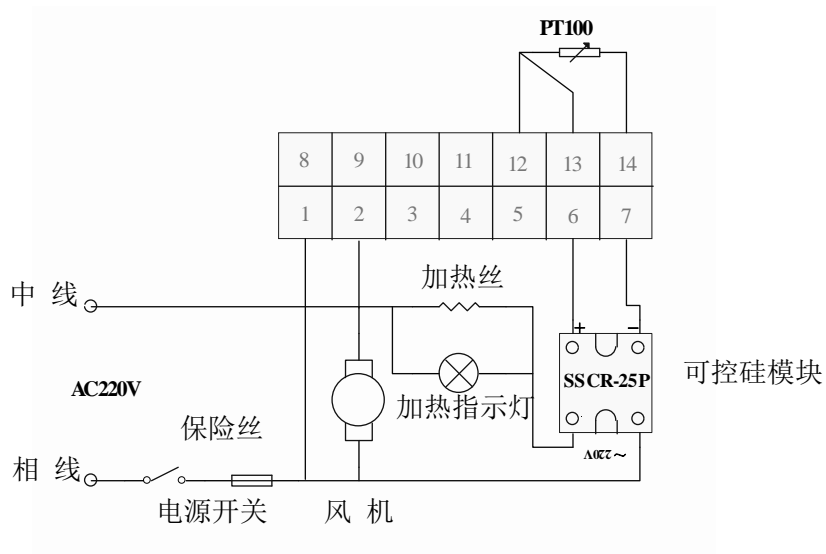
PT100

| 8 | 9 | 10 | 11 | 12 | 13 | 14 |
|---|---|---|---|---|---|---|
| 1 | 2 | 3 | 4 | 5 | 6 | 7 |

中 线

加热丝

+ −

可控硅模块

AC220V

加热指示灯

SSCR-25P

保险丝

~220V

相 线

电源开关 风 机